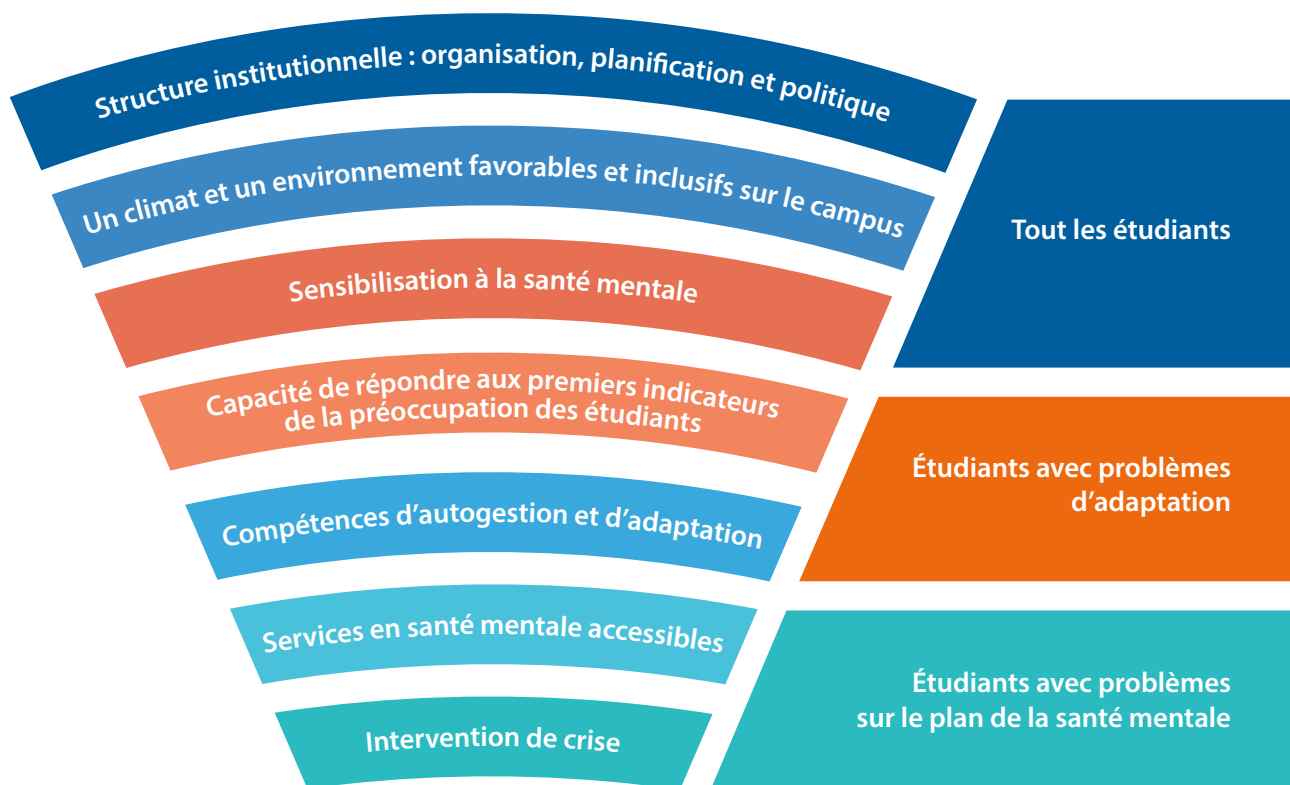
Structure institutionnelle : organisation, planification et politique

Un climat et un environnement favorables et inclusifs sur le campus

Sensibilisation à la santé mentale

Capacité de répondre aux premiers indicateurs de la préoccupation des étudiants

Compétences d'autogestion et d'adaptation

Services en santé mentale accessibles

Intervention de crise

Tout les étudiants

Étudiants avec problèmes d'adaptation

Étudiants avec problèmes sur le plan de la santé mentale